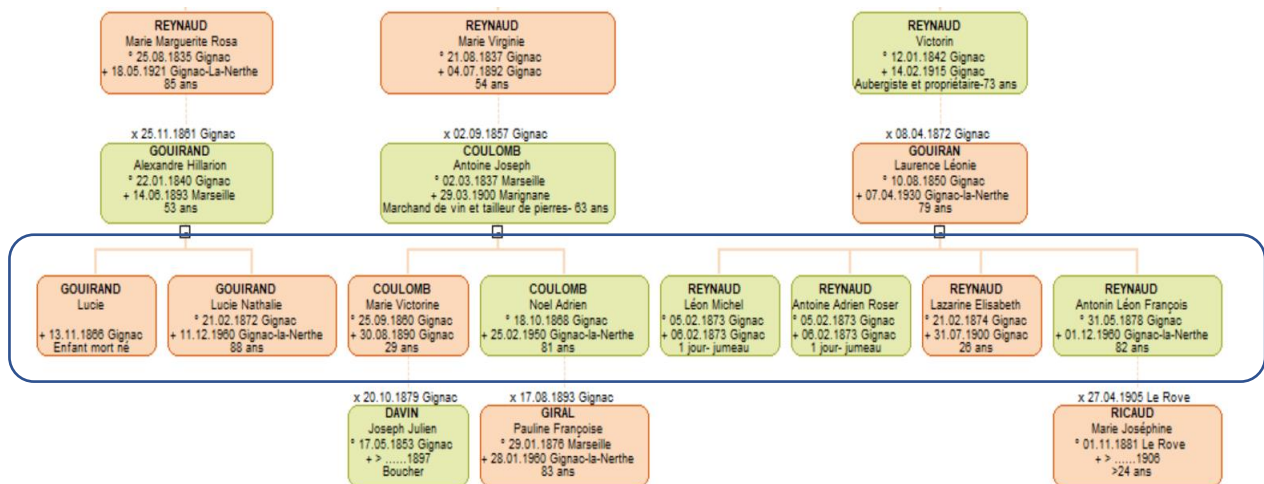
REYNAUD
Marie Marguerite Rosa
° 25.08.1835 Gignac
+ 18.05.1921 Gignac-La-Nerthe
85 ans

REYNAUD
Marie Virginie
° 21.08.1837 Gignac
+ 04.07.1892 Gignac
54 ans

REYNAUD
Victorin
° 12.01.1842 Gignac
+ 14.02.1915 Gignac
Aubergiste et propriétaire-73 ans

x 25.11.1861 Gignac
GOUIRAND
Alexandre Hillarion
° 22.01.1840 Gignac
+ 14.06.1893 Marseille
53 ans

x 02.09.1857 Gignac
COULOMB
Antoine Joseph
° 02.03.1837 Marseille
+ 29.03.1900 Marignane
Marchand de vin et tailleur de pierres- 63 ans

x 08.04.1872 Gignac
GOUIRAN
Laurence Léonie
° 10.08.1850 Gignac
+ 07.04.1930 Gignac-la-Nerthe
79 ans

GOUIRAND
Lucie
+ 13.11.1866 Gignac
Enfant mort né

GOUIRAND
Lucie Nathalie
° 21.02.1872 Gignac
+ 11.12.1960 Gignac-la-Nerthe
88 ans

COULOMB
Marie Victorine
° 25.09.1860 Gignac
+ 30.08.1890 Gignac
29 ans

COULOMB
Noel Adrien
° 18.10.1868 Gignac
+ 25.02.1950 Gignac-la-Nerthe
81 ans

REYNAUD
Léon Michel
° 05.02.1873 Gignac
+ 06.02.1873 Gignac
1 jour- jumeau

REYNAUD
Antoine Adrien Roser
° 05.02.1873 Gignac
+ 06.02.1873 Gignac
1 jour- jumeau

REYNAUD
Lazarine Elisabeth
° 21.02.1874 Gignac
+ 31.07.1900 Gignac
26 ans

REYNAUD
Antonin Léon François
° 31.05.1878 Gignac
+ 01.12.1960 Gignac-la-Nerthe
82 ans

x 20.10.1879 Gignac
DAVIN
Joseph Julien
° 17.05.1853 Gignac
+ > ......1897
Boucher

x 17.08.1893 Gignac
GIRAL
Pauline Françoise
° 29.01.1876 Marseille
+ 28.01.1960 Gignac-la-Nerthe
83 ans

x 27.04.1905 Le Rove
RICAUD
Marie Joséphine
° 01.11.1881 Le Rove
+ > ......1906
>24 ans